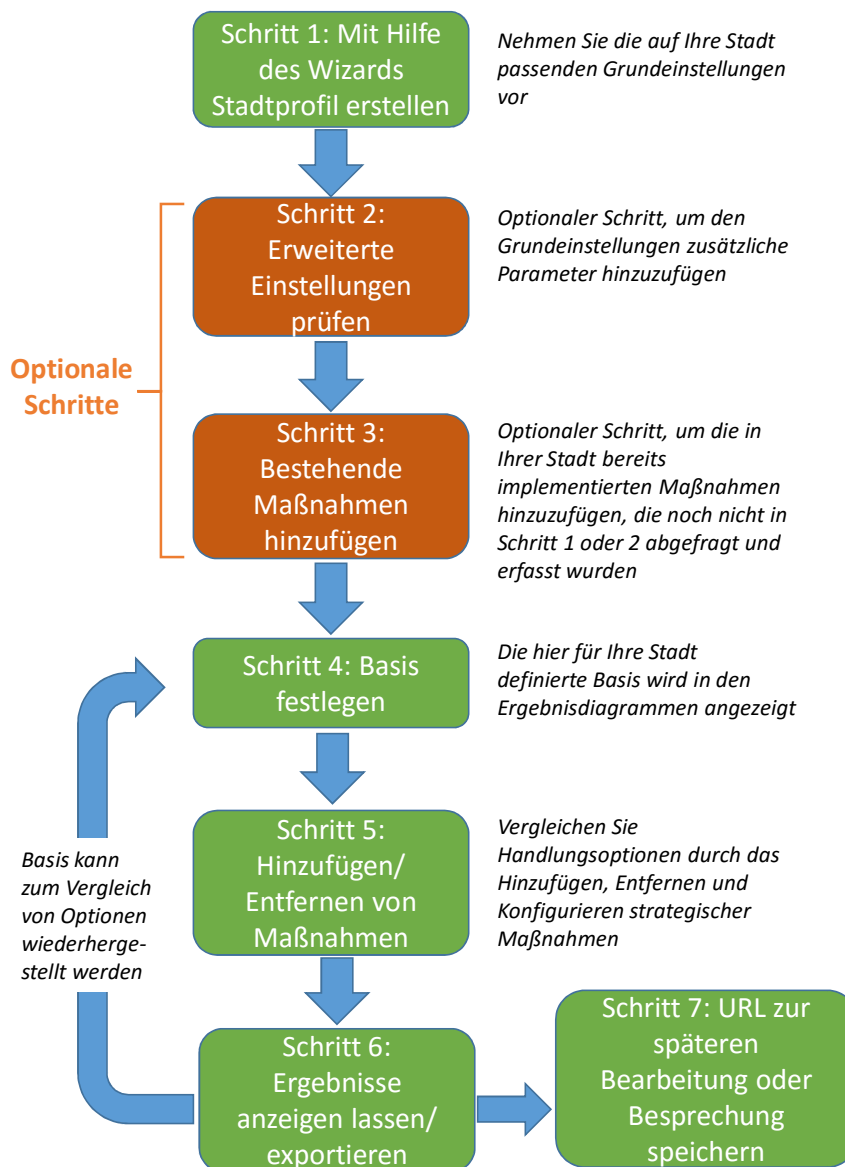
Schritt 1: Mit Hilfe des Wizards Stadtprofil erstellen

Nehmen Sie die auf Ihre Stadt passenden Grundeinstellungen vor

Optionale Schritte

Schritt 2: Erweiterte Einstellungen prüfen

Optionaler Schritt, um den Grundeinstellungen zusätzliche Parameter hinzuzufügen

Schritt 3: Bestehende Maßnahmen hinzufügen

Optionaler Schritt, um die in Ihrer Stadt bereits implementierten Maßnahmen hinzuzufügen, die noch nicht in Schritt 1 oder 2 abgefragt und erfasst wurden

Schritt 4: Basis festlegen

Die hier für Ihre Stadt definierte Basis wird in den Ergebnisdiagrammen angezeigt

Basis kann zum Vergleich von Optionen wiederhergestellt werden

Schritt 5: Hinzufügen/ Entfernen von Maßnahmen

Vergleichen Sie Handlungsoptionen durch das Hinzufügen, Entfernen und Konfigurieren strategischer Maßnahmen

Schritt 6: Ergebnisse anzeigen lassen/ exportieren

Schritt 7: URL zur späteren Bearbeitung oder Besprechung speichern